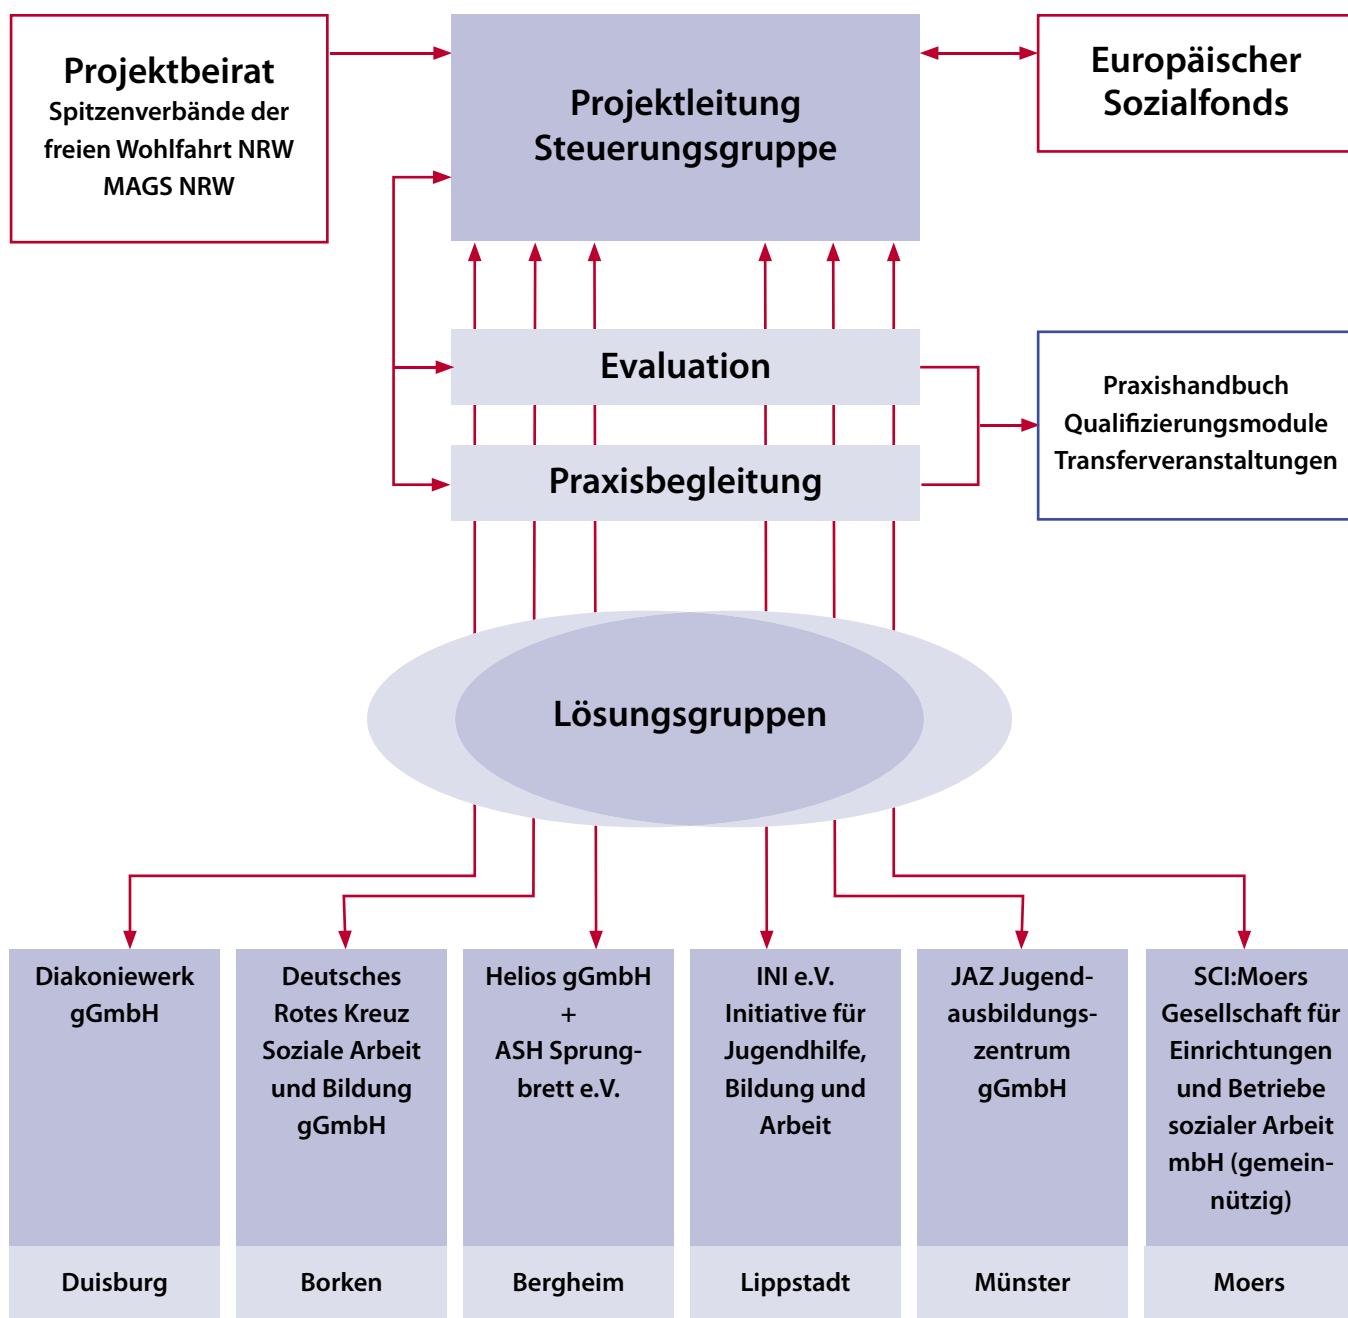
Projektbeirat
Spitzenverbände der freien Wohlfahrt NRW
MAGS NRW

Projektleitung
Steuerungsgruppe

Europäischer Sozialfonds

Evaluation

Praxisbegleitung

Praxishandbuch
Qualifizierungsmodule
Transferveranstaltungen

Lösungsgruppen

| Diakoniewerk gGmbH | Deutsches Rotes Kreuz Soziale Arbeit und Bildung gGmbH | Helios gGmbH + ASH Sprungbrett e.V. | INI e.V. Initiative für Jugendhilfe, Bildung und Arbeit | JAZ Jugendausbildungszentrum gGmbH | SCI:Moers Gesellschaft für Einrichtungen und Betriebe sozialer Arbeit mbH (gemeinnützig) |
|---|---|---|---|---|---|
| Duisburg | Borken | Bergheim | Lippstadt | Münster | Moers |